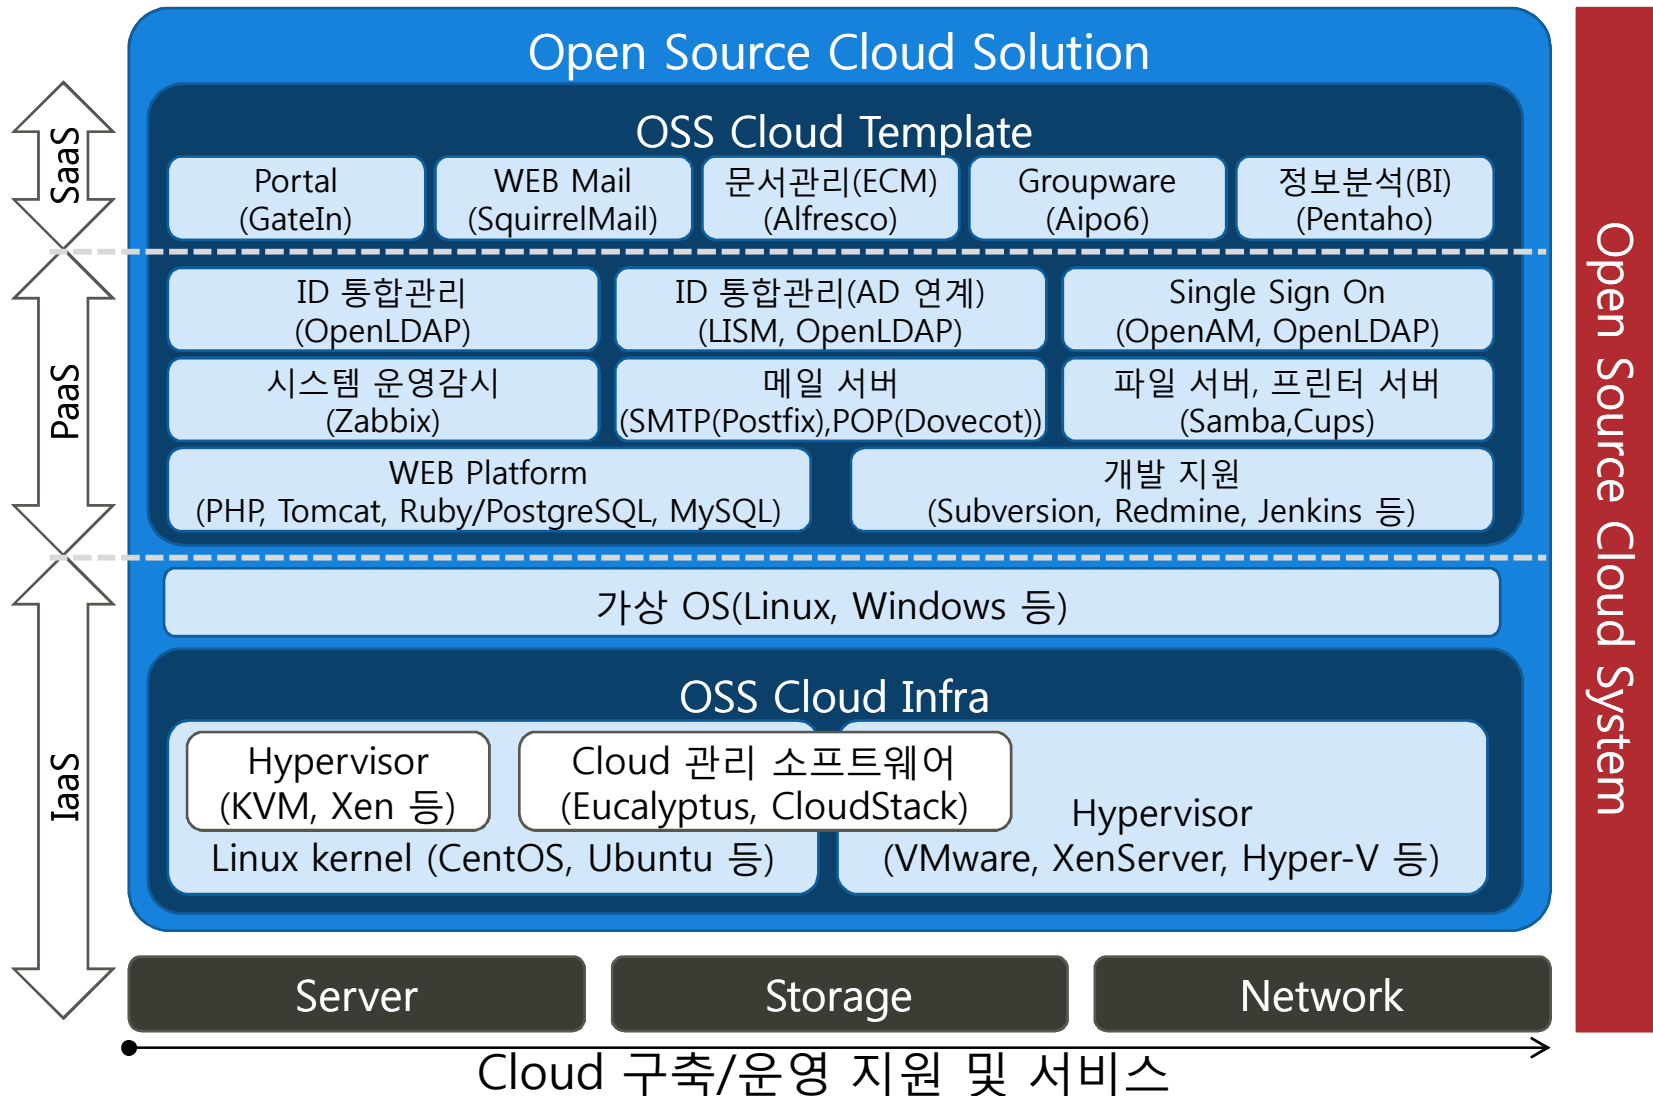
Open Source Cloud Solution

OSS Cloud Template

Portal (GateIn)

WEB Mail (SquirrelMail)

문서관리(ECM) (Alfresco)

Groupware (Aipo6)

정보분석(BI) (Pentaho)

ID 통합관리 (OpenLDAP)

ID 통합관리(AD 연계) (LISM, OpenLDAP)

Single Sign On (OpenAM, OpenLDAP)

시스템 운영감시 (Zabbix)

메일 서버 (SMTP(Postfix),POP(Dovecot))

파일 서버, 프린터 서버 (Samba,Cups)

WEB Platform (PHP, Tomcat, Ruby/PostgreSQL, MySQL)

개발 지원 (Subversion, Redmine, Jenkins 등)

가상 OS(Linux, Windows 등)

OSS Cloud Infra

Hypervisor (KVM, Xen 등)

Cloud 관리 소프트웨어 (Eucalyptus, CloudStack)

Linux kernel (CentOS, Ubuntu 등)

Hypervisor (VMware, XenServer, Hyper-V 등)

SaaS

PaaS

IaaS

Server

Storage

Network

Open Source Cloud System

Cloud 구축/운영 지원 및 서비스